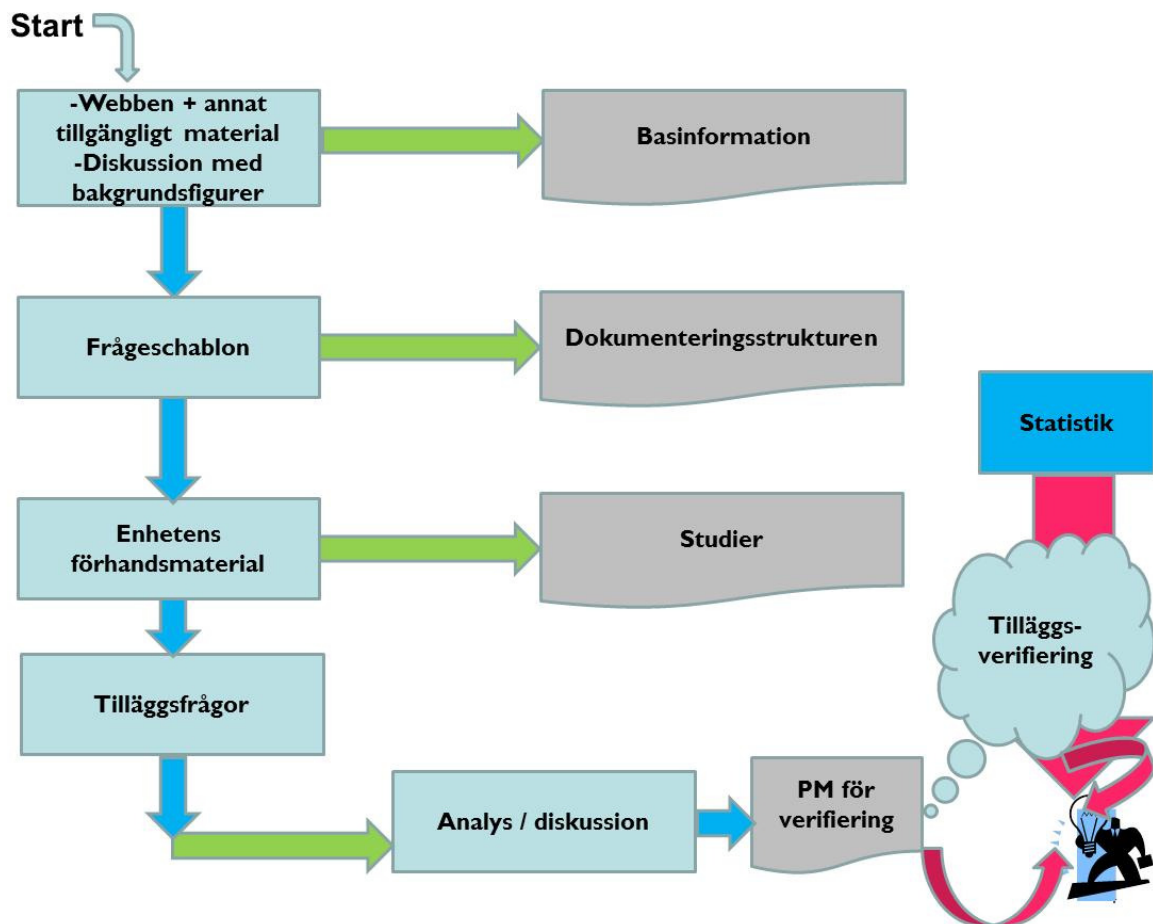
Start

-Webben + annat tillgängligt material
-Diskussion med bakgrundsfigurer

Basinformation

Frågeschablon

Dokumenteringsstrukturen

Statistik

Enhetens förhandsmaterial

Studier

Tilläggs-verifiering

Tilläggsfrågor

Analys / diskussion

PM för verifiering